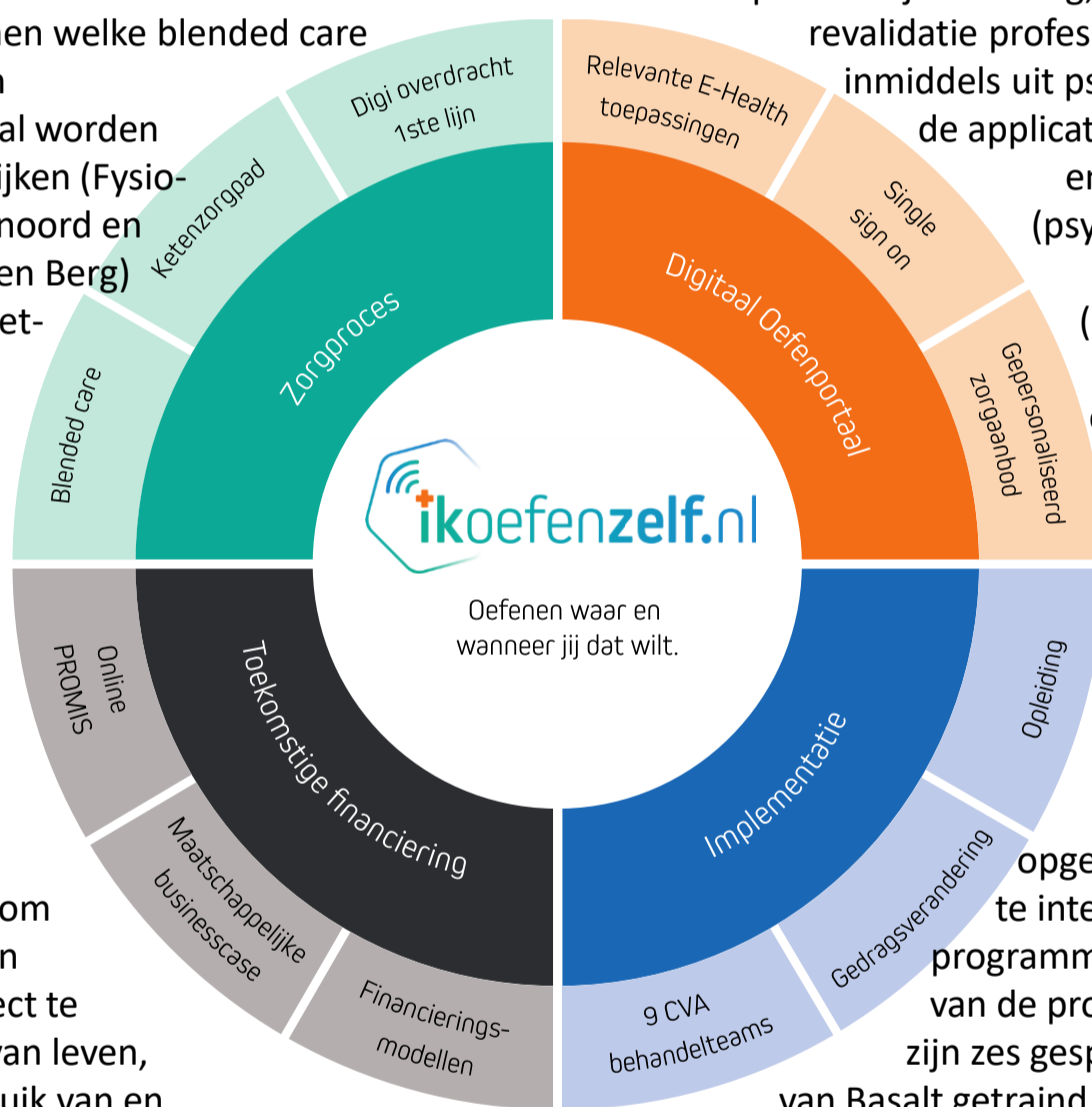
nen welke blended care
n
al worden
jken (Fysio-
noord en
en Berg)
et-

revalidatie profes
inmiddels uit ps
de applicat
er
(psy
(

Digi overdracht 1ste lijn
Ketenzorgpad
Blended care
Zorgproces

Relevante E-Health toepassingen
Single sign on
Gepersonaliseerd zorgaanbod
Digitaal Oefenportaal

ikoefenzelf.nl

Oefenen waar en wanneer jij dat wilt.

Online PROMIS
Maatschappelijke businesscase
Financierings-modellen
Toekomstige financiering

Opleiding
Gedragsverandering
9 CVA behandelteams
Implementatie

om
n
ect te
van leven,
uik van en

opge
te inte
programm
van de pro
zijn zes gesp
van Basalt getraind